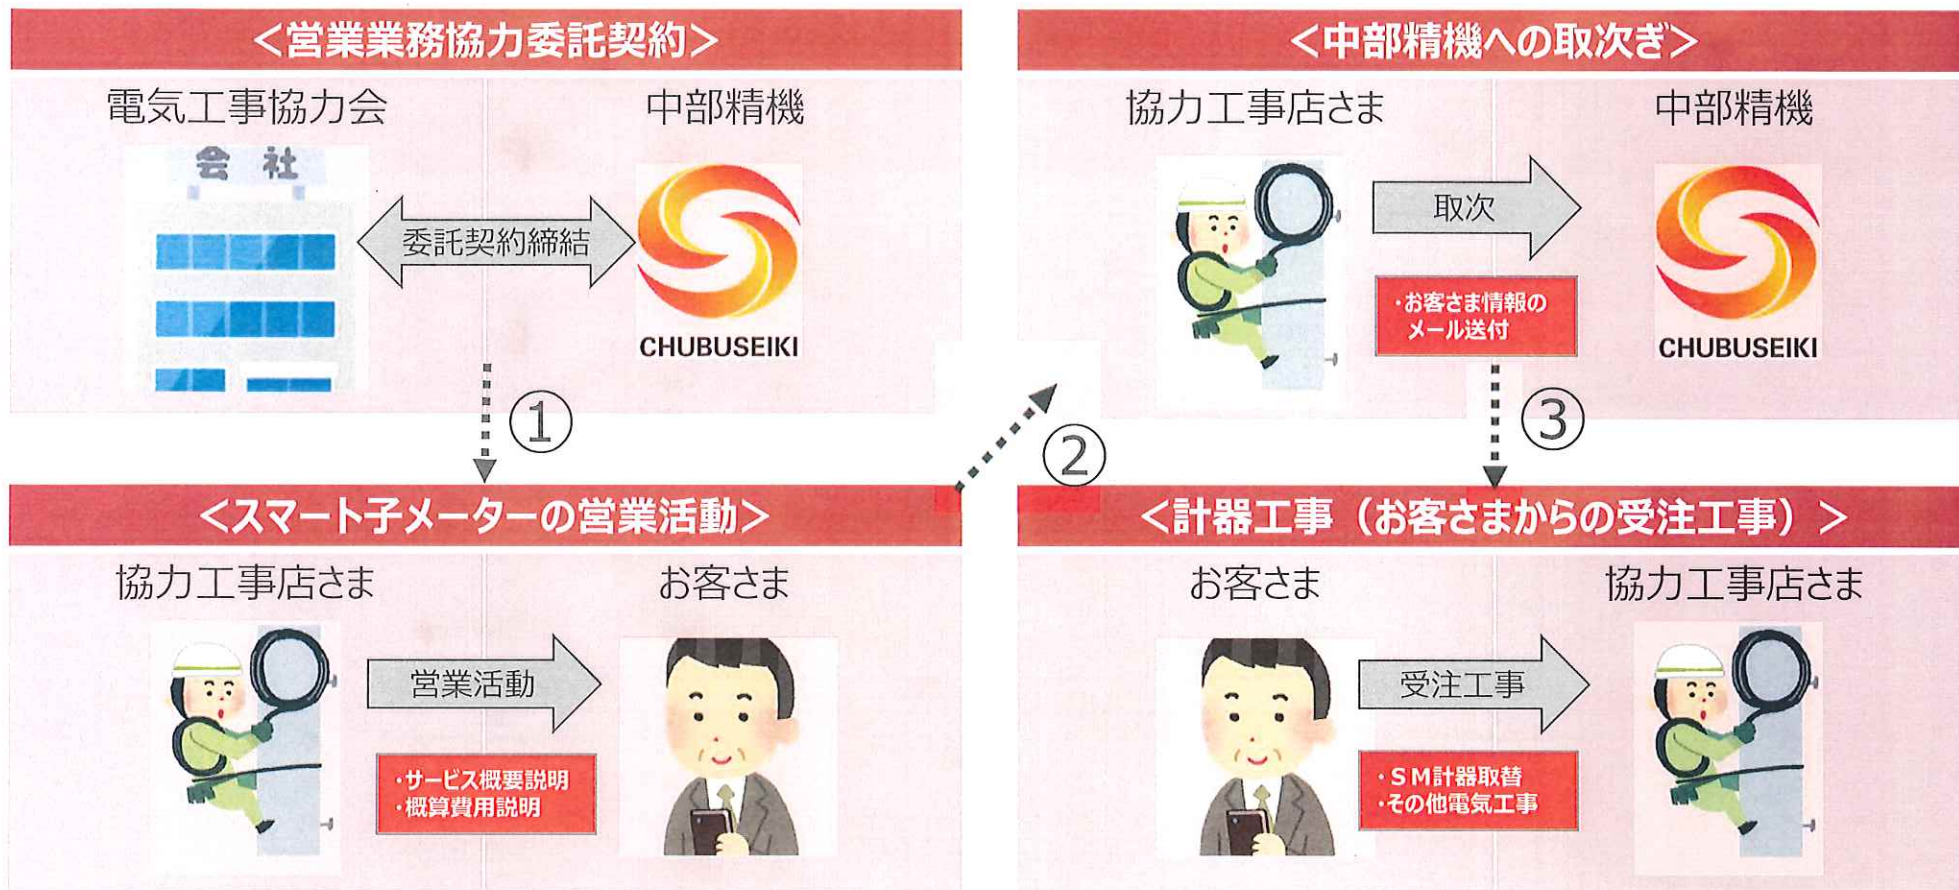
＜営業業務協力委託契約＞

電気工事協力会

中部精機

会社

委託契約締結

CHUBUSEIKI

①

＜スマート子メーターの営業活動＞

協力工事店さま

お客さま

営業活動

・サービス概要説明
・概算費用説明

②

＜中部精機への取次ぎ＞

協力工事店さま

中部精機

取次

・お客さま情報のメール送付

CHUBUSEIKI

③

＜計器工事（お客さまからの受注工事）＞

お客さま

協力工事店さま

受注工事

・ＳＭ計器取替
・その他電気工事